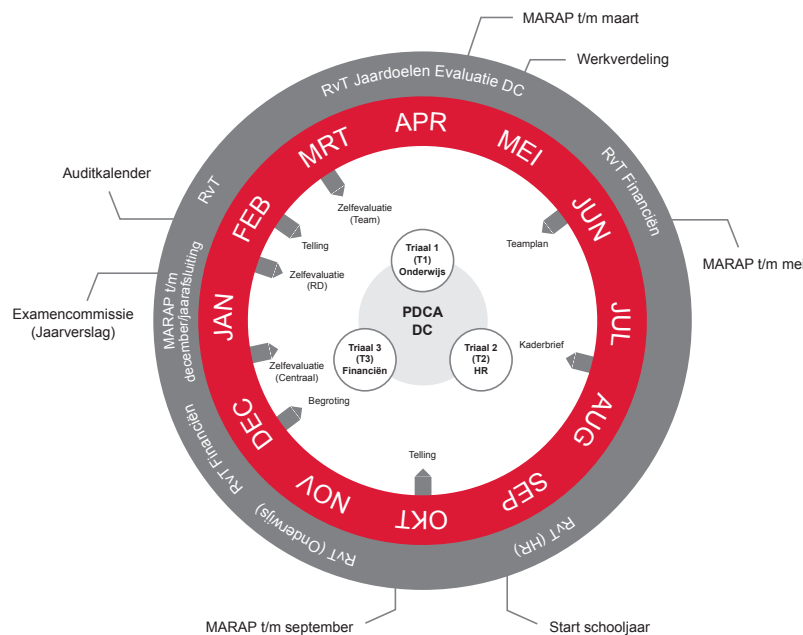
MARAP t/m maart
Werkverdeling
RvT Jaardoelen Evaluatie DC
Auditkalender
RvT
RvT Financiën
MARAP t/m mei
Examencommissie (Jaarverslag)
MARAP t/m december/jaarafsluiting
APR
MRT
MEI
FEB
JUN
JAN
JUL
DEC
AUG
NOV
SEP
OKT
Zelfevaluatie (Team)
Telling
Zelfevaluatie (RD)
Teamplan
Triaal 1 (T1) Onderwijs
PDCA DC
Triaal 3 (T3) Financiën
Triaal 2 (T2) HR
Kaderbrief
Zelfevaluatie (Centraal)
Begroting
Telling
RvT Financiën
RvT (Onderwijs)
RvT (HR)
MARAP t/m september
Start schooljaar